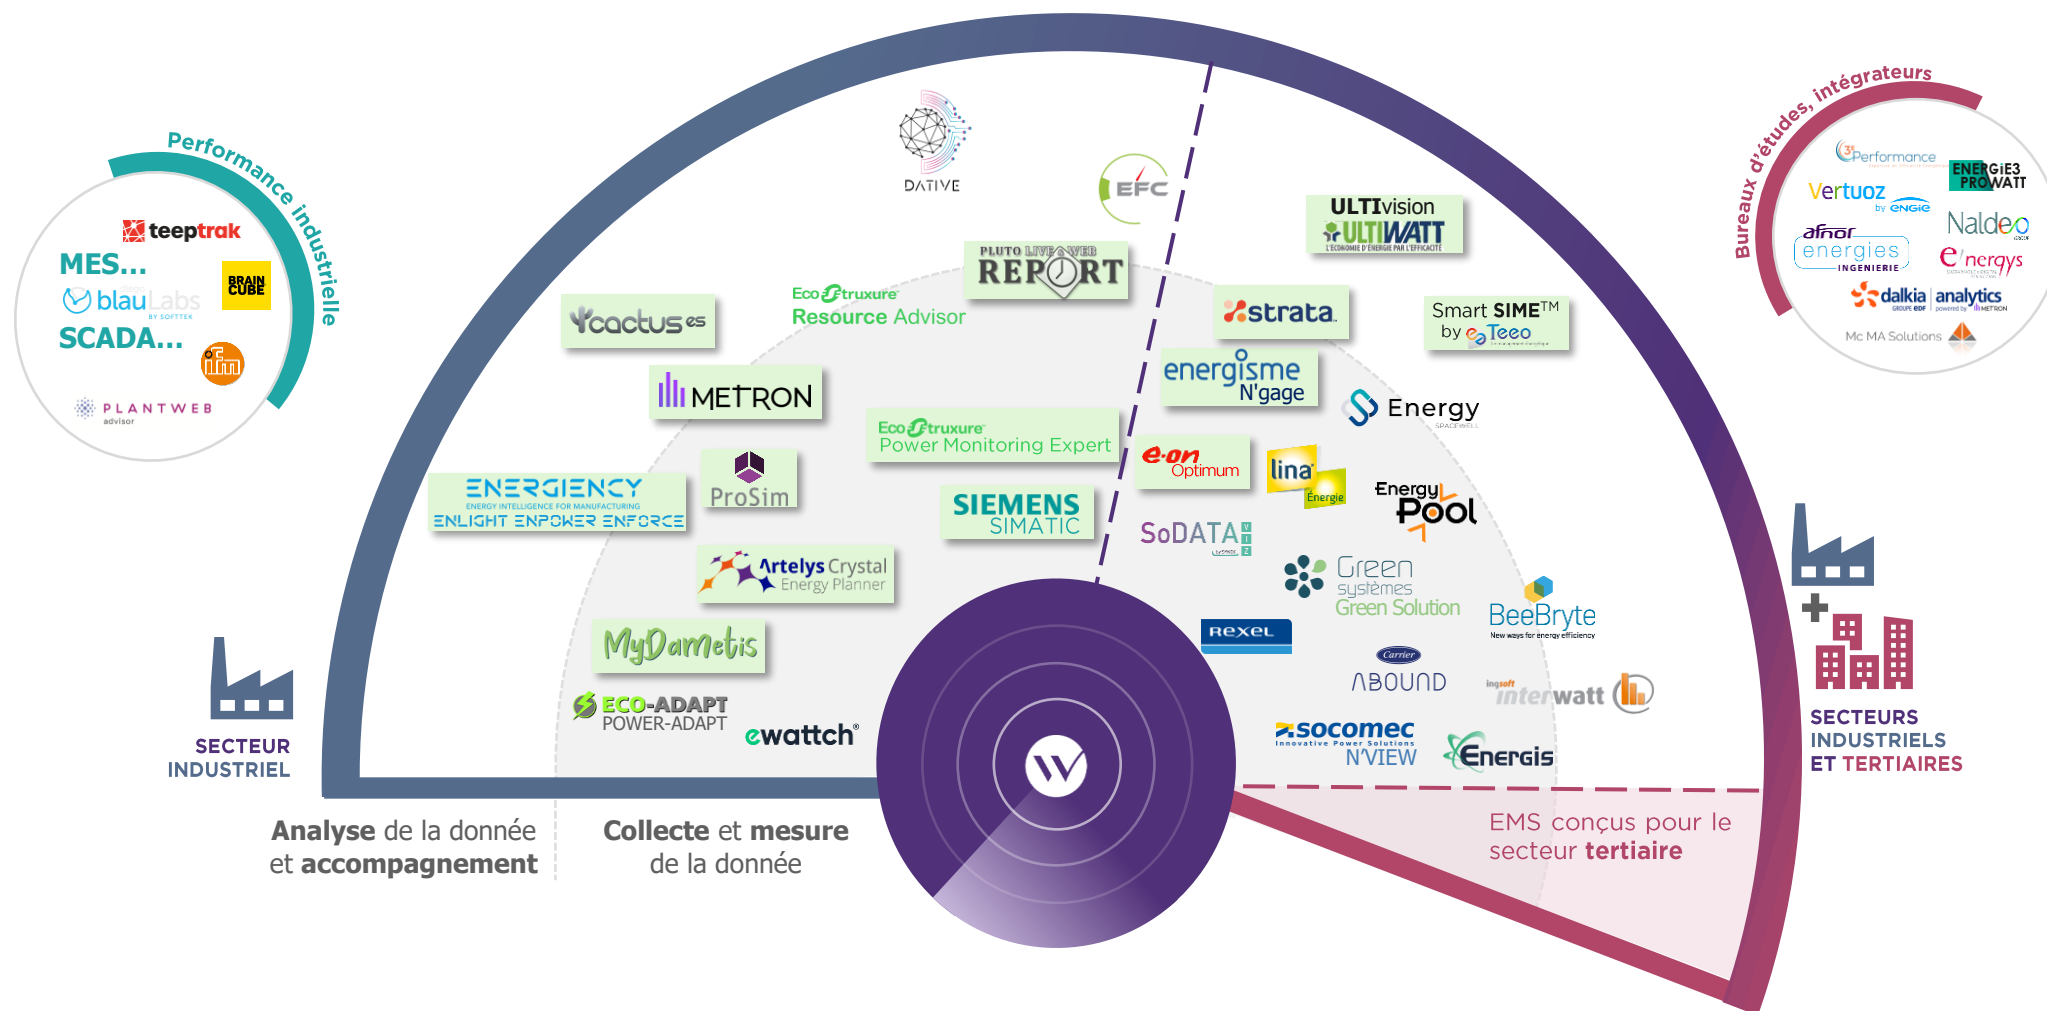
Performance industrielle

teeptrak
MES...
BRAIN CUBE
blauLabs
BY SOFTTEK
SCADA...
ifm
PLANTWEB
advisor

DATIVE
EFC

Bureaux d'études, intégrateurs

3J Performance
ENERGIE3 PROWATT
Vertuoz by ENGIE
Naldeo
afnor energies INGENIERIE
e'nergys
dalkia analytics
GROUPE EDF
powered by METRON
Mc MA Solutions

PLUTO LIVE & WEB REPORT
EcoStruxure Resource Advisor
cactus es
METRON
EcoStruxure Power Monitoring Expert
ProSim
ENERGIENCY
ENERGY INTELLIGENCE FOR MANUFACTURING
ENLIGHT ENPOWER ENFORCE
SIEMENS SIMATIC
Artelys Crystal Energy Planner
MyDametis
ECO-ADAPT POWER-ADAPT
ewattch®

ULTIvision
ULTIWATT
L'ÉCONOMIE D'ÉNERGIE PAR L'EFFICACITÉ
strata
Smart SIME™ by Teeo
energisme N'gage
Energy
SPACEWELL
e-on Optimum
lina Énergie
Energy Pool
SoDATA
Green systèmes Green Solution
BeeBryte
New ways for energy efficiency
Rexel
Carrier
ABOUND
ingsoft interwatt
socomec
Innovative Power Solutions
N'VIEW
Energis

SECTEUR INDUSTRIEL

SECTEURS INDUSTRIELS ET TERTIAIRES

Analyse de la donnée et accompagnement

Collecte et mesure de la donnée

EMS conçus pour le secteur tertiaire